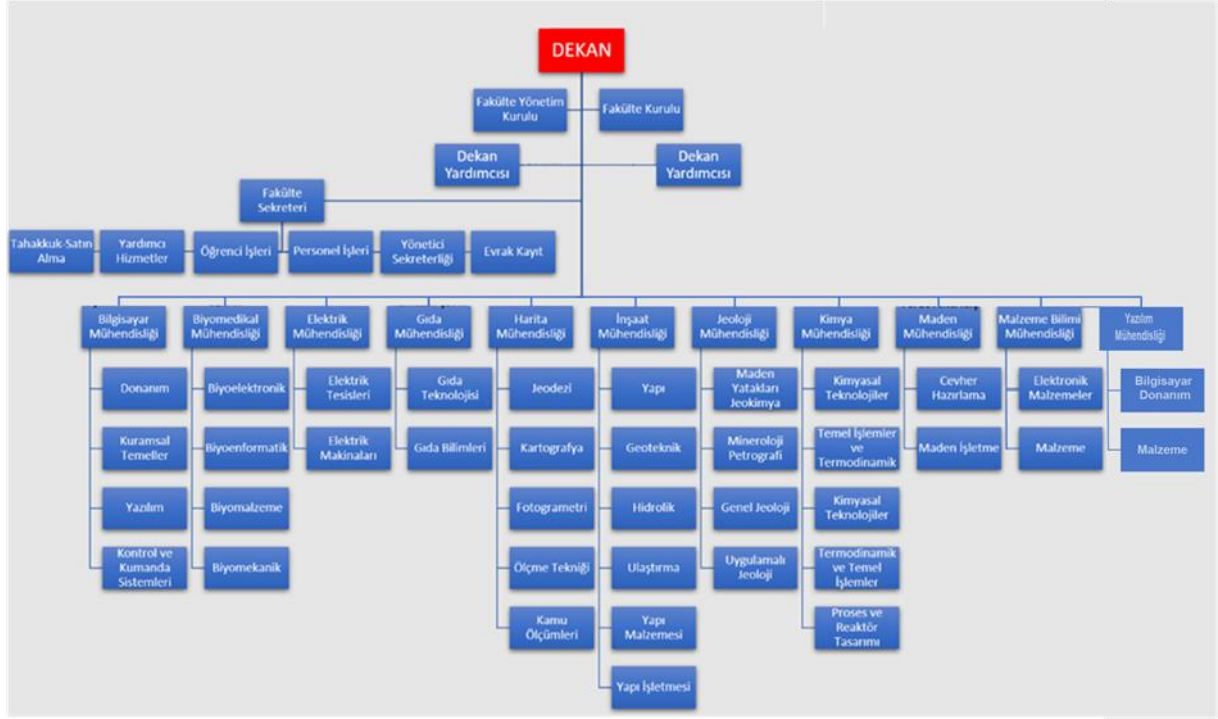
DEKAN

Fakülte Yönetim Kurulu

Fakülte Kurulu

Dekan Yardımcısı

Dekan Yardımcısı

Fakülte Sekreteri

Tahakkuk-Satın Alma

Yardımcı Hizmetler

Öğrenci İşleri

Personel İşleri

Yönetici Sekreterliği

Evrak Kayıt

Bilgisayar Mühendisliği

Donanım

Kuramsal Temeller

Yazılım

Kontrol ve Kumanda Sistemleri

Biyomedikal Mühendisliği

Biyoelektronik

Biyoenformatik

Biyomalzeme

Biyomekanik

Elektrik Mühendisliği

Elektrik Tesisleri

Elektrik Makinaları

Gıda Mühendisliği

Gıda Teknolojisi

Gıda Bilimleri

Harita Mühendisliği

Jeodezi

Kartografya

Fotogrametri

Ölçme Tekniği

Kamu Ölçümleri

İnşaat Mühendisliği

Yapı

Geoteknik

Hidrolik

Ulaştırma

Yapı Malzemesi

Yapı İşletmesi

Jeoloji Mühendisliği

Maden Yatakları Jeokimya

Mineroloji Petrografi

Genel Jeoloji

Uygulamalı Jeoloji

Kimya Mühendisliği

Kimyasal Teknolojiler

Temel İşlemler ve Termodinamik

Kimyasal Teknolojiler

Termodinamik ve Temel İşlemler

Proses ve Reaktör Tasarımı

Maden Mühendisliği

Cevher Hazırlama

Maden İşletme

Malzeme Bilimi Mühendisliği

Elektronik Malzemeler

Malzeme

Yazılım Mühendisliği

Bilgisayar Donanım

Malzeme